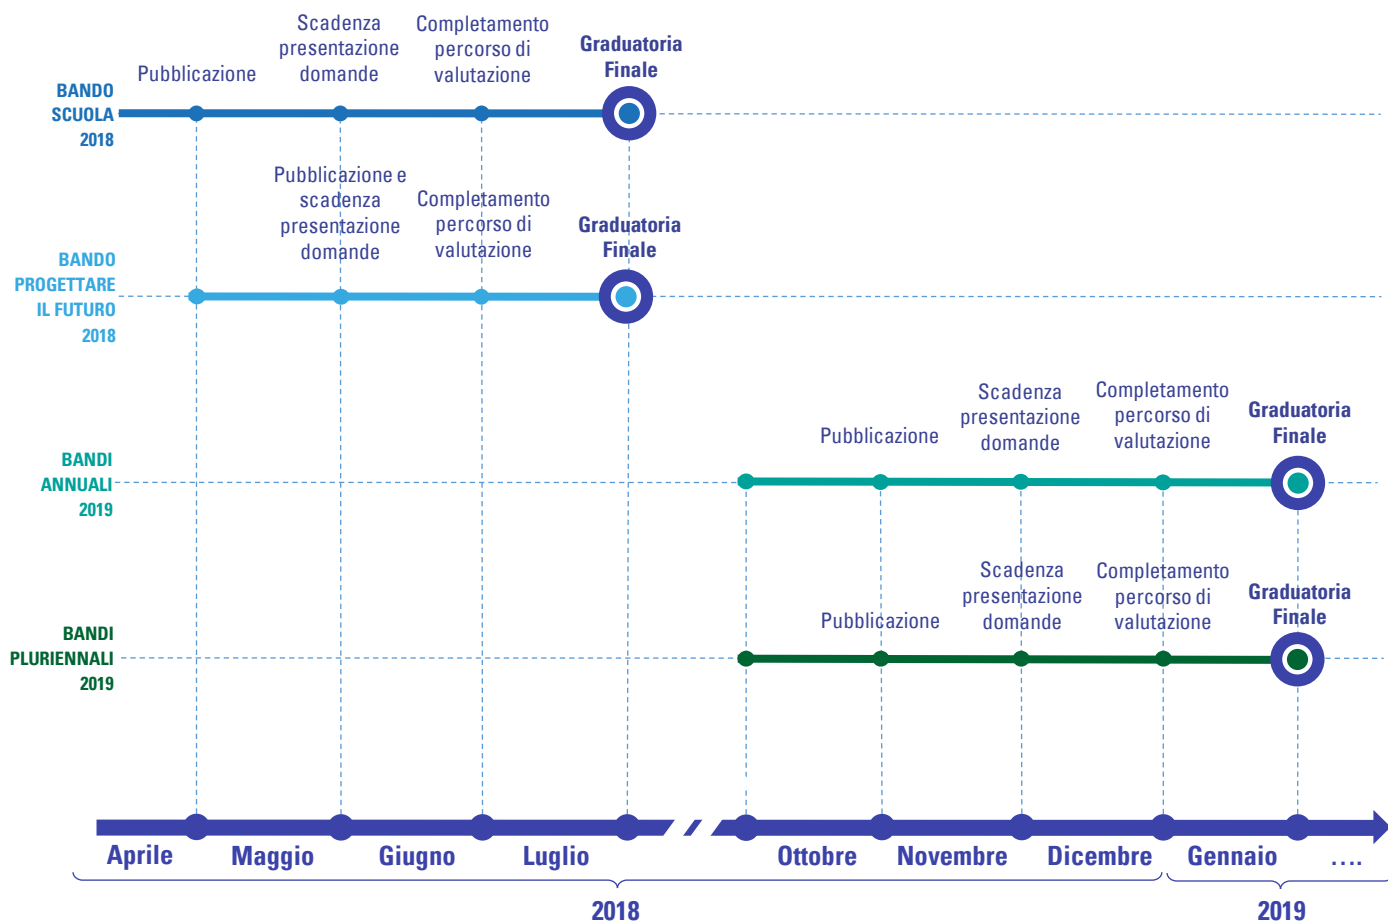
Pubblicazione

Scadenza presentazione domande

Completamento percorso di valutazione

Graduatoria Finale

BANDO SCUOLA 2018

Pubblicazione e scadenza presentazione domande

Completamento percorso di valutazione

Graduatoria Finale

BANDO PROGETTARE IL FUTURO 2018

Pubblicazione

Scadenza presentazione domande

Completamento percorso di valutazione

Graduatoria Finale

BANDI ANNUALI 2019

Pubblicazione

Scadenza presentazione domande

Completamento percorso di valutazione

Graduatoria Finale

BANDI PLURIENNALI 2019

Aprile Maggio Giugno Luglio Ottobre Novembre Dicembre Gennaio ....

2018

2019